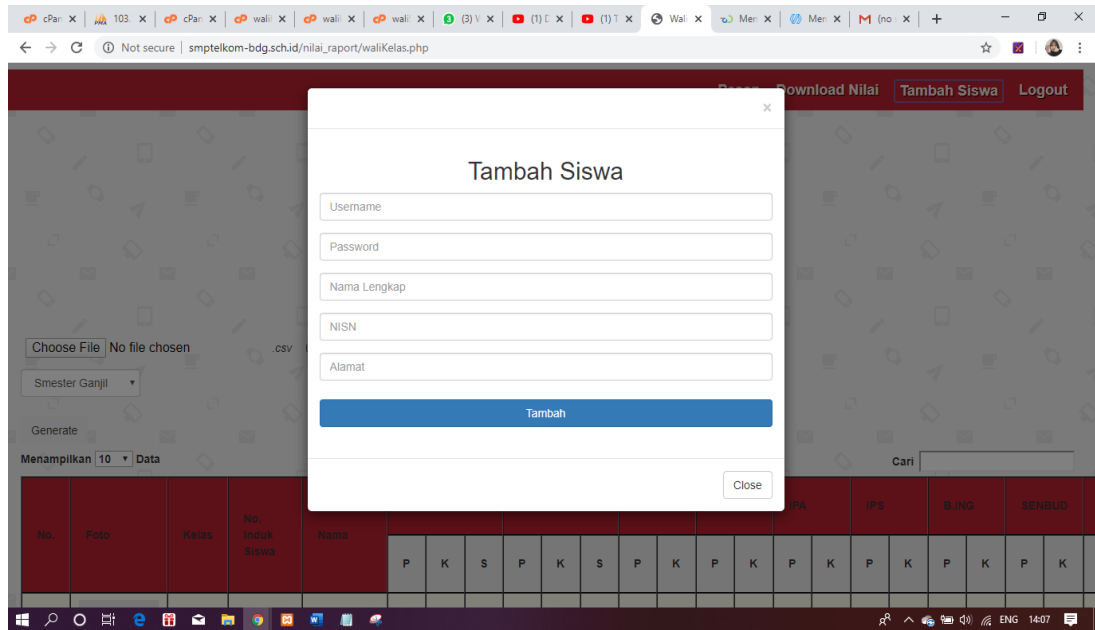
cPar × | 103. × | cPar × | wali × | wali × | wali × | (3) V × | (1) D × | (1) T × | Wali × | Men × | Men × | (no × | +

Not secure | smptelkom-bdg.sch.id/nilai_raport/waliKelas.php

Pesan Download Nilai Tambah Siswa Logout

Choose File No file chosen .csv

Smester Ganjil

Generate

Menampilkan 10 Data

Cari

| No. | Foto | Kelas | No. Induk Siswa | Nama | | | | | | | | | | IPA | | IPS | | B.ING | | SENBUD | |
|---|---|---|---|---|---|---|---|---|---|---|---|---|---|---|---|---|---|---|---|---|---|
| | | | | | P | K | S | P | K | S | P | K | P | K | P | K | P | K | P | K | P | K |

×

Tambah Siswa

Username

Password

Nama Lengkap

NISN

Alamat

Tambah

Close

ENG 14:07